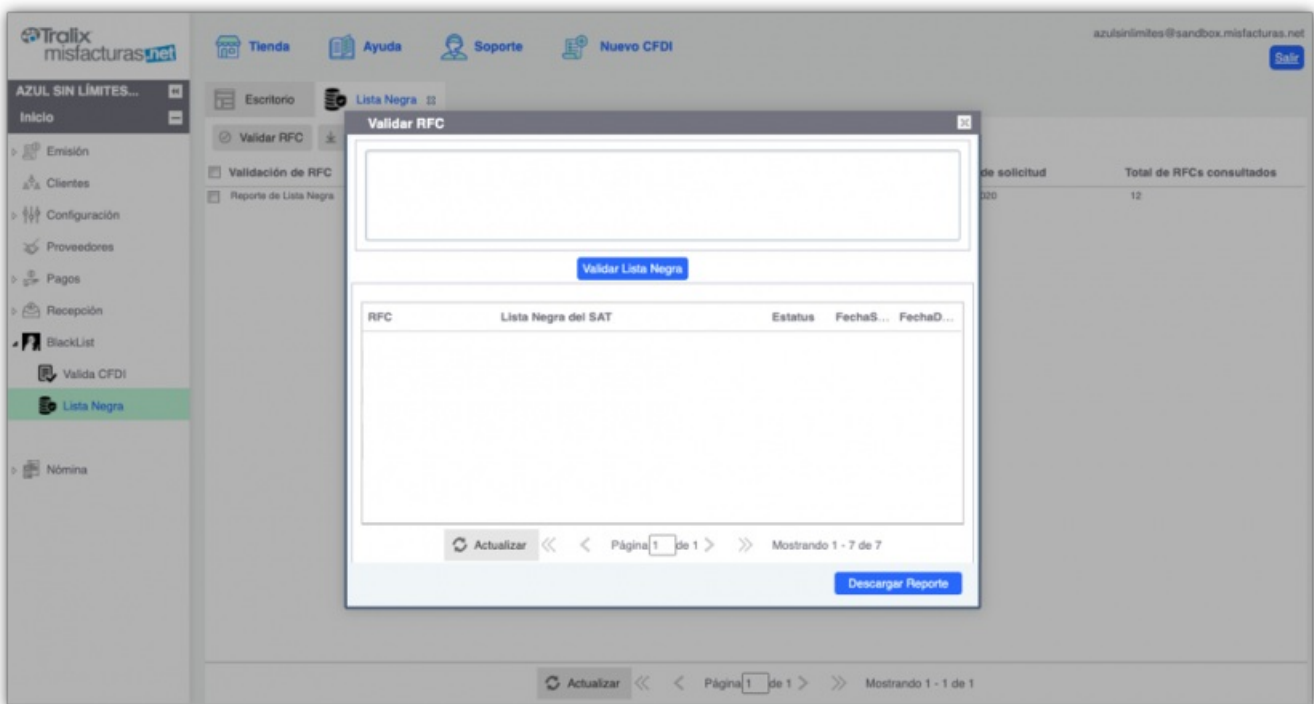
Tralix misfacturas.net

Tienda Ayuda Soporte Nuevo CFDI

azulsinlimites@sandbox.misfacturas.net
Salir

AZUL SIN LÍMITES...
Inicio
Emisión
Clientes
Configuración
Proveedores
Pagos
Recepción
BlackList
Valida CFDI
Lista Negra
Nómina

Escritorio Lista Negra

Validar RFC

Validación de RFC
Reporte de Lista Negra

de solicitud
020

Total de RFCs consultados
12

Validar RFC

Validar Lista Negra

| RFC | Lista Negra del SAT | Estatus | FechaS... | FechaD... |
|---|---|---|---|---|

Actualizar Página 1 de 1 Mostrando 1 - 7 de 7

Descargar Reporte

Actualizar Página 1 de 1 Mostrando 1 - 1 de 1